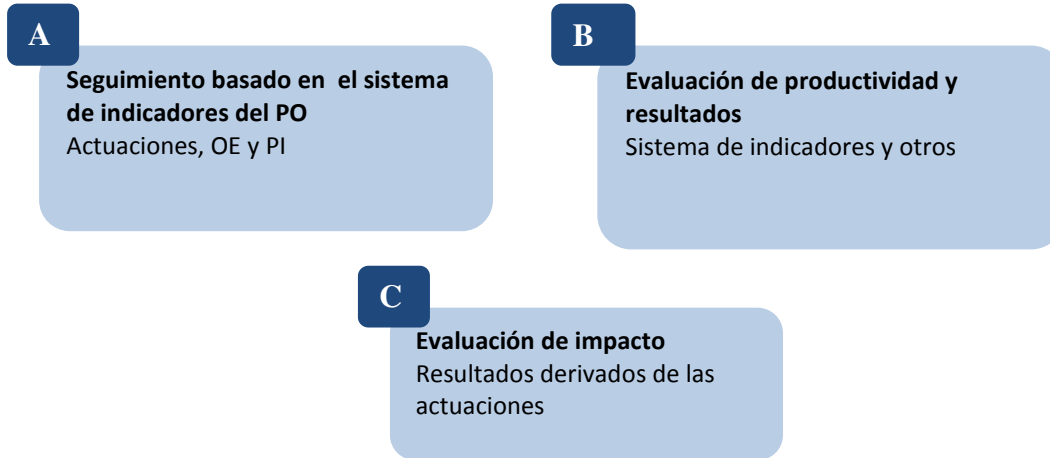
A

Seguimiento basado en el sistema de indicadores del PO
Actuaciones, OE y PI

B

Evaluación de productividad y resultados
Sistema de indicadores y otros

C

Evaluación de impacto
Resultados derivados de las actuaciones